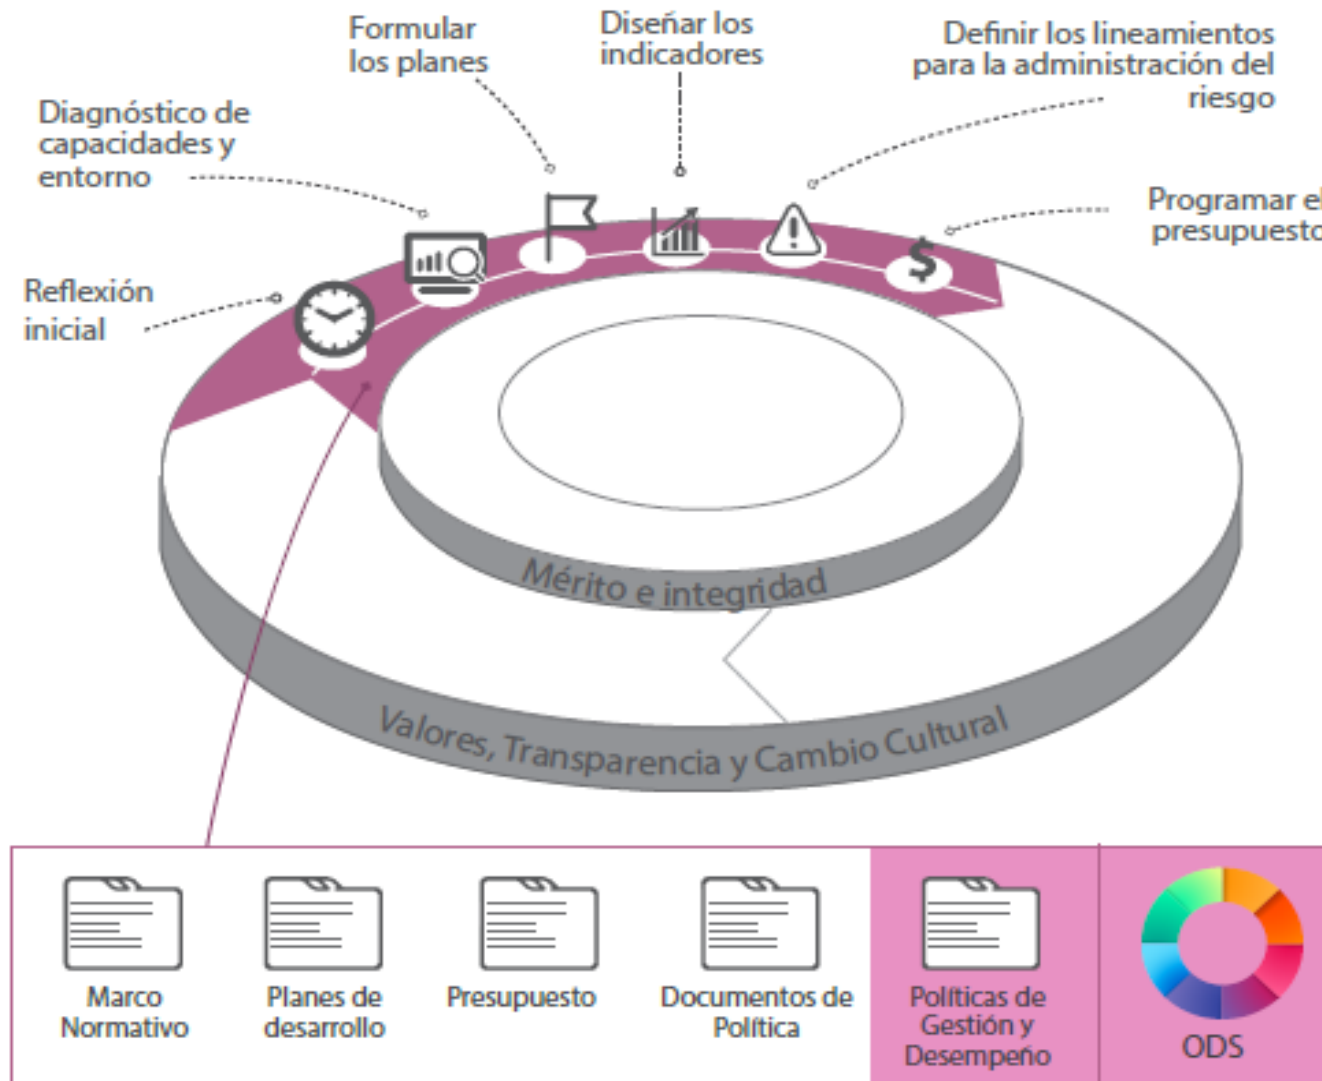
Formular los planes

Diseñar los indicadores

Definir los lineamientos para la administración del riesgo

Diagnóstico de capacidades y entorno

Programar el presupuesto

Reflexión inicial

Mérito e integridad

Valores, Transparencia y Cambio Cultural

Marco Normativo

Planes de desarrollo

Presupuesto

Documentos de Política

Políticas de Gestión y Desempeño

ODS